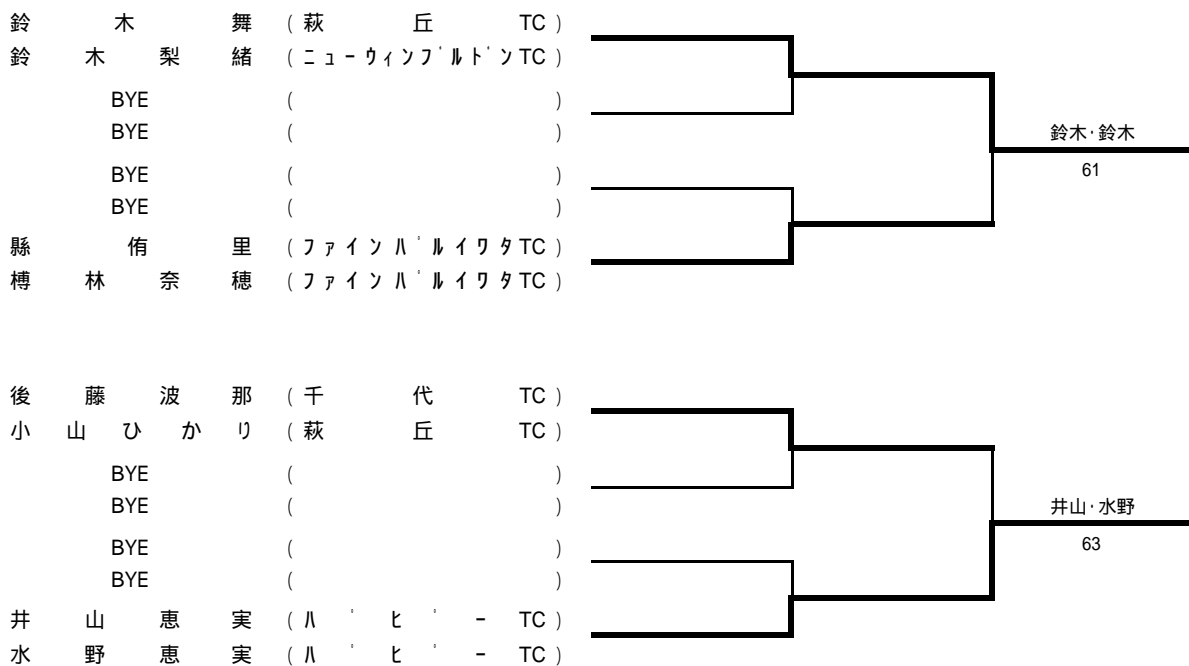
鈴木舞（萩丘TC）
鈴木梨緒（ﾆｭｰｳｨﾝﾌﾞﾙﾄﾞﾝTC）
BYE（ ）
BYE（ ）
BYE（ ）
BYE（ ）
縣侑里（ﾌｧｲﾝﾊﾞﾙｲﾜﾀTC）
樽林奈穂（ﾌｧｲﾝﾊﾞﾙｲﾜﾀTC）

鈴木･鈴木
61

後藤波那（千代TC）
小山ひかり（萩丘TC）
BYE（ ）
BYE（ ）
BYE（ ）
BYE（ ）
井山恵実（ﾊﾟﾋﾟｰTC）
水野恵実（ﾊﾟﾋﾟｰTC）

井山･水野
63